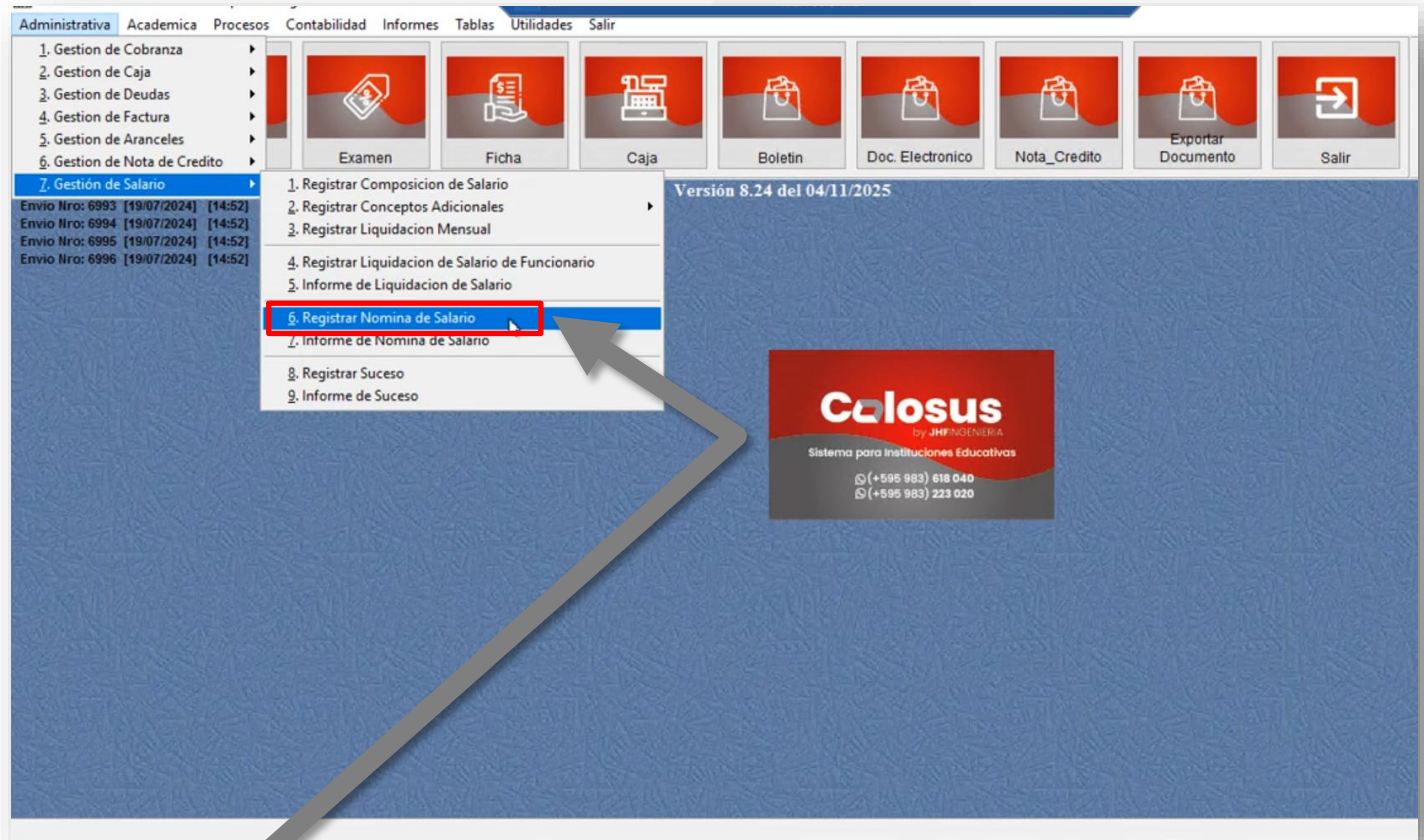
Administrativa Academica Procesos Contabilidad Informes Tablas Utilidades Salir

1. Gestion de Cobranza
2. Gestion de Caja
3. Gestion de Deudas
4. Gestion de Factura
5. Gestion de Aranceles
6. Gestion de Nota de Credito
7. Gestión de Salario

Examen
Ficha
Caja
Boletin
Doc. Electronico
Nota_Credito
Exportar Documento
Salir

1. Registrar Composicion de Salario
2. Registrar Conceptos Adicionales
3. Registrar Liquidacion Mensual
4. Registrar Liquidacion de Salario de Funcionario
5. Informe de Liquidacion de Salario
6. Registrar Nomina de Salario
7. Informe de Nomina de Salario
8. Registrar Suceso
9. Informe de Suceso

Versión 8.24 del 04/11/2025

Envio Nro: 6993 [19/07/2024] [14:52]
Envio Nro: 6994 [19/07/2024] [14:52]
Envio Nro: 6995 [19/07/2024] [14:52]
Envio Nro: 6996 [19/07/2024] [14:52]

Colosus
by JHFINGENIERIA
Sistema para Instituciones Educativas
(+595 983) 618 040
(+595 983) 223 020